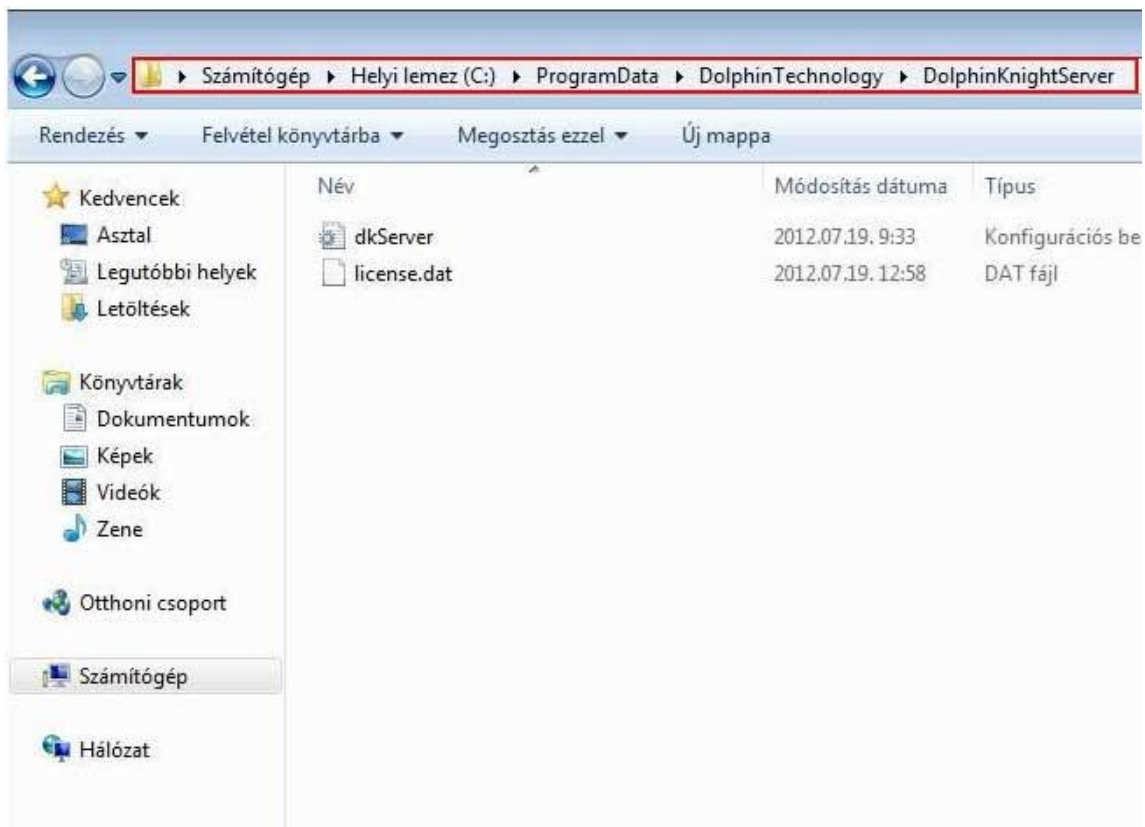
Számítógép ▸ Helyi lemez (C:) ▸ ProgramData ▸ DolphinTechnology ▸ DolphinKnightServer

Rendezés ▾ Felvétel könyvtárba ▾ Megosztás ezzel ▾ Új mappa

Kedvencek
Asztal
Legutóbbi helyek
Letöltések

Könyvtárak
Dokumentumok
Képek
Videók
Zene

Otthoni csoport

Számítógép

Hálózat

| Név | Módosítás dátuma | Típus |
|---|---|---|
| dkServer | 2012.07.19. 9:33 | Konfigurációs be |
| license.dat | 2012.07.19. 12:58 | DAT fájl |